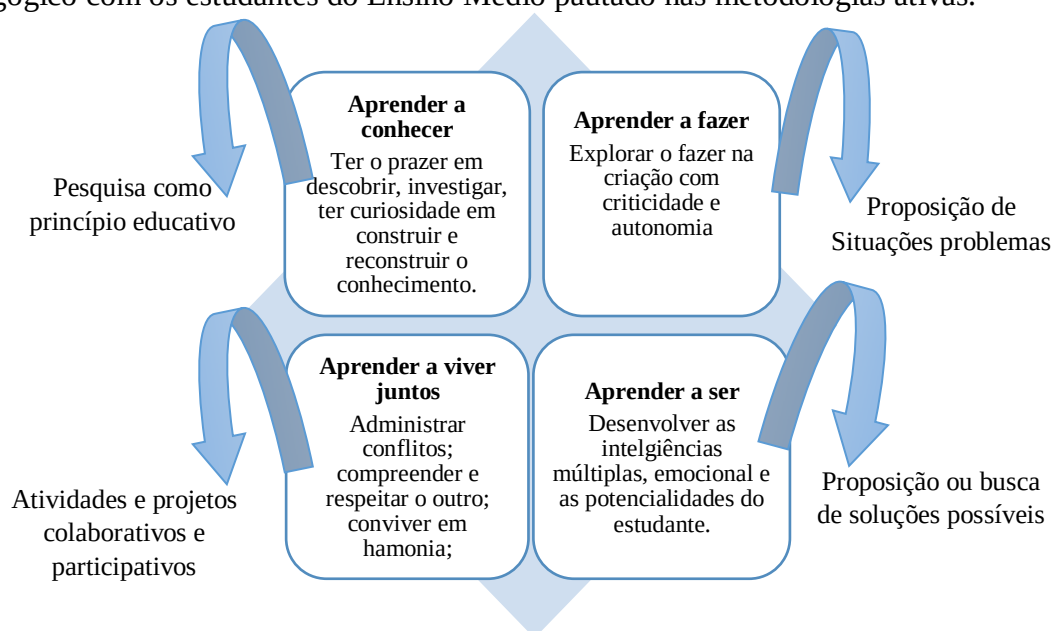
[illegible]gógico com os estudantes do Ensino Médio pautado nas metodologias ativas.

**Aprender a conhecer**
Ter o prazer em descobrir, investigar, ter curiosidade em construir e reconstruir o conhecimento.

**Aprender a fazer**
Explorar o fazer na criação com criticidade e autonomia

Pesquisa como princípio educativo

Proposição de Situações problemas

**Aprender a viver juntos**
Administrar conflitos; compreender e respeitar o outro; conviver em hamonia;

**Aprender a ser**
Desenvolver as intelgiências múltiplas, emocional e as potencialidades do estudante.

Atividades e projetos colaborativos e participativos

Proposição ou busca de soluções possíveis